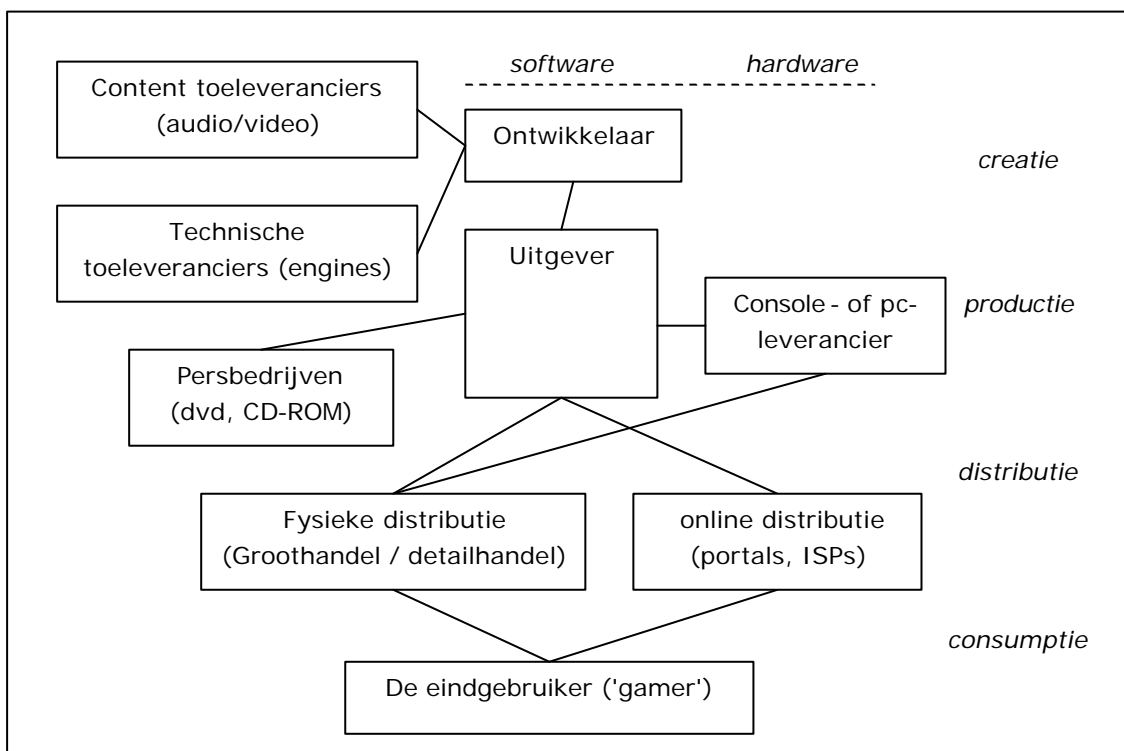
software hardware

Content toeleveranciers (audio/video)

Ontwikkelaar

creatie

Technische toeleveranciers (engines)

Uitgever

Console - of pc-leverancier

productie

Persbedrijven (dvd, CD-ROM)

distributie

Fysieke distributie (Groothandel / detailhandel)

online distributie (portals, ISPs)

consumptie

De eindgebruiker ('gamer')